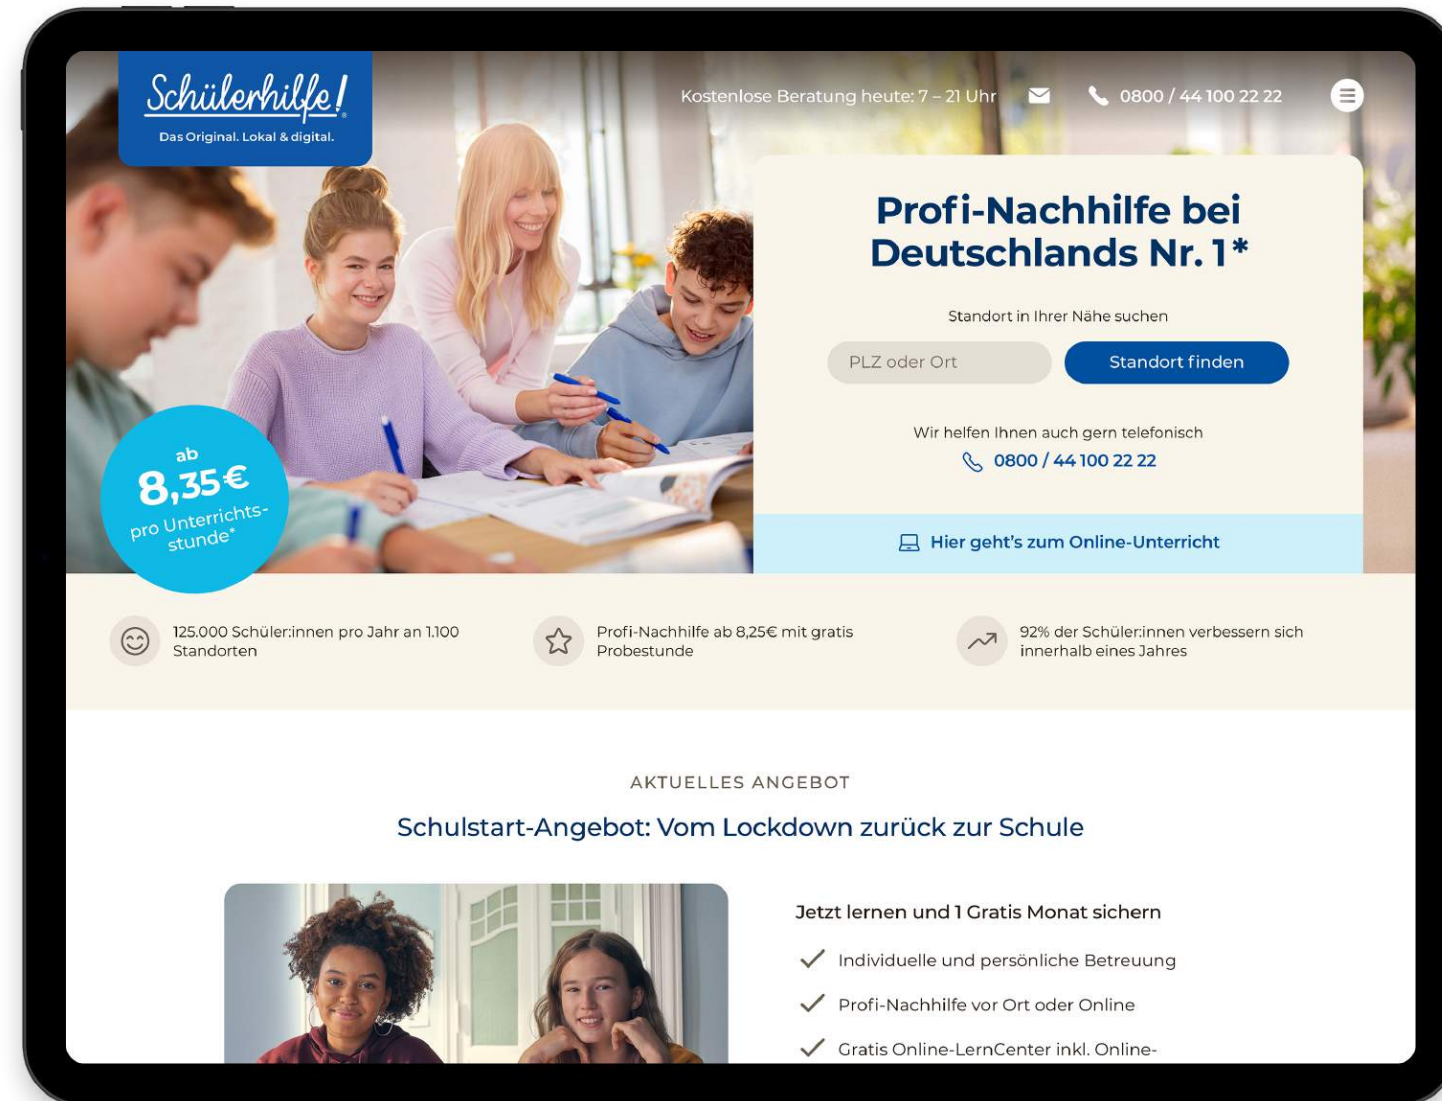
Schülerhilfe!
Das Original. Lokal & digital.

Kostenlose Beratung heute: 7 – 21 Uhr

0800 / 44 100 22 22

ab
8,35€
pro Unterrichtsstunde*

Profi-Nachhilfe bei Deutschlands Nr. 1*

Standort in Ihrer Nähe suchen

PLZ oder Ort

Standort finden

Wir helfen Ihnen auch gern telefonisch

0800 / 44 100 22 22

Hier geht's zum Online-Unterricht

125.000 Schüler:innen pro Jahr an 1.100 Standorten

Profi-Nachhilfe ab 8,25€ mit gratis Probestunde

92% der Schüler:innen verbessern sich innerhalb eines Jahres

AKTUELLES ANGEBOT

Schulstart-Angebot: Vom Lockdown zurück zur Schule

Jetzt lernen und 1 Gratis Monat sichern

Individuelle und persönliche Betreuung

Profi-Nachhilfe vor Ort oder Online

Gratis Online-LernCenter inkl. Online-